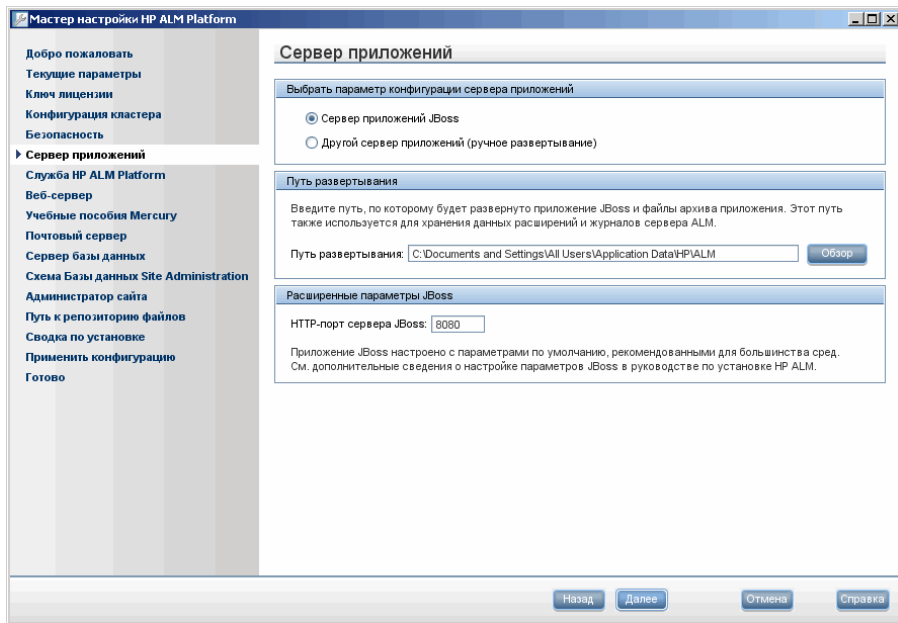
Мастер настройки HP ALM Platform

Добро пожаловать
Текущие параметры
Ключ лицензии
Конфигурация кластера
Безопасность
Сервер приложений
Служба HP ALM Platform
Веб-сервер
Учебные пособия Mercury
Почтовый сервер
Сервер базы данных
Схема Базы данных Site Administration
Администратор сайта
Путь к репозиторию файлов
Сводка по установке
Применить конфигурацию
Готово

Сервер приложений

Выбрать параметр конфигурации сервера приложений

Сервер приложений JBoss

Другой сервер приложений (ручное развертывание)

Путь развертывания

Введите путь, по которому будет развернуто приложение JBoss и файлы архива приложения. Этот путь также используется для хранения данных расширений и журналов сервера ALM.

Путь развертывания: C:\Documents and Settings\All Users\Application Data\HP\ALM Обзор

Расширенные параметры JBoss

HTTP-порт сервера JBoss: 8080

Приложение JBoss настроено с параметрами по умолчанию, рекомендованными для большинства сред. См. дополнительные сведения о настройке параметров JBoss в руководстве по установке HP ALM.

Назад Далее Отмена Справка